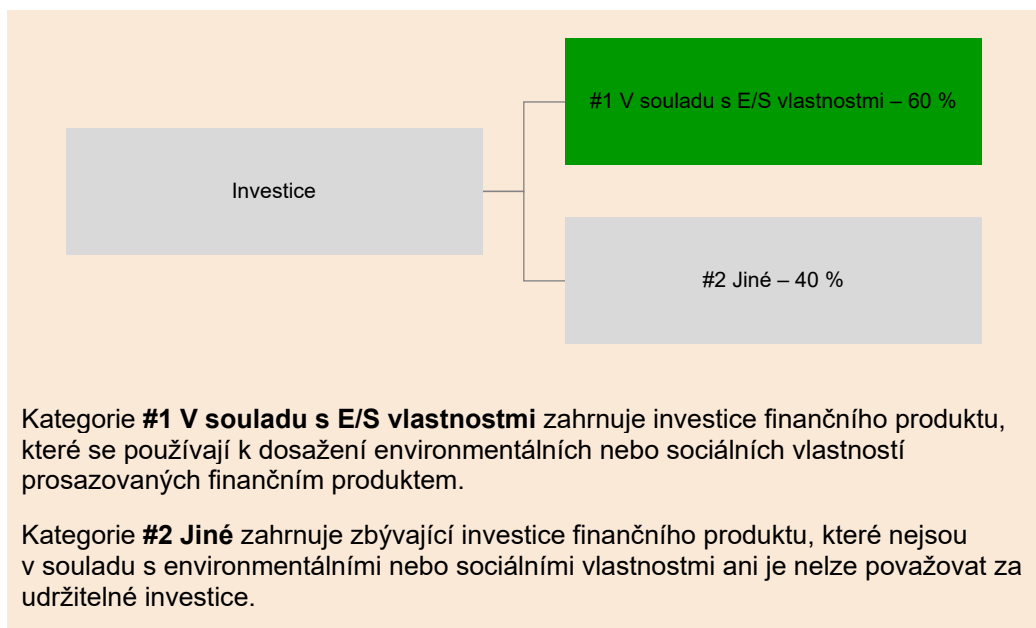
Investice

#1 V souladu s E/S vlastnostmi – 60 %

#2 Jiné – 40 %

Kategorie **#1 V souladu s E/S vlastnostmi** zahrnuje investice finančního produktu, které se používají k dosažení environmentálních nebo sociálních vlastností prosazovaných finančním produktem.

Kategorie **#2 Jiné** zahrnuje zbývající investice finančního produktu, které nejsou v souladu s environmentálními nebo sociálními vlastnostmi ani je nelze považovat za udržitelné investice.